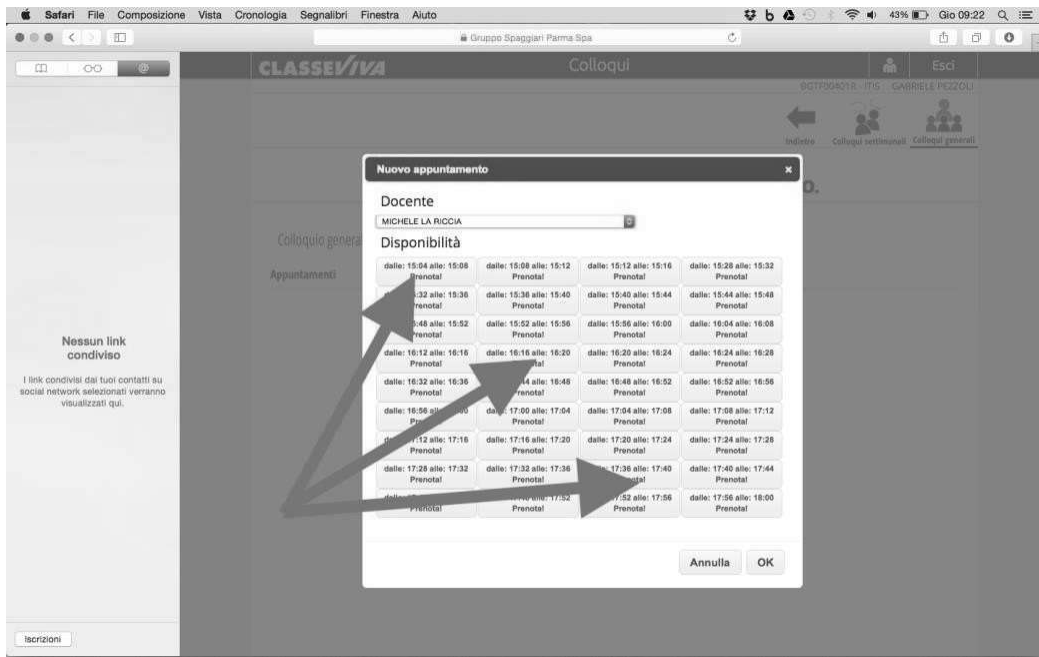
Safari File Composizione Vista Cronologia Segnalibri Finestra Aiuto

43% Gio 09:22

Gruppo Spaggiari Parma Spa

CLASSEVIVA Colloqui Esci

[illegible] ITIS GABRIELE PEZZOLI

Indietro Colloqui settimanali Colloqui generali

Nessun link condiviso

I link condivisi dai tuoi contatti su social network selezionati verranno visualizzati qui.

Iscrizioni

Colloquio genera

Appuntamenti

Nuovo appuntamento ×

Docente

MICHELE LA RICCIA

Disponibilità

| | | | |
|---|---|---|---|
| dalle: 15:04 alle: 15:08 Prenota! | dalle: 15:08 alle: 15:12 Prenota! | dalle: 15:12 alle: 15:16 Prenota! | dalle: 15:28 alle: 15:32 Prenota! |
| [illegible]:32 alle: 15:36 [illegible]renota! | dalle: 15:36 alle: 15:40 Prenota! | dalle: 15:40 alle: 15:44 Prenota! | dalle: 15:44 alle: 15:48 Prenota! |
| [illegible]:48 alle: 15:52 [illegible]renota! | dalle: 15:52 alle: 15:56 Prenota! | dalle: 15:56 alle: 16:00 Prenota! | dalle: 16:04 alle: 16:08 Prenota! |
| dalle: 16:12 alle: 16:16 Prenota! | dalle: 16:16 alle: 16:20 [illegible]a! | dalle: 16:20 alle: 16:24 Prenota! | dalle: 16:24 alle: 16:28 Prenota! |
| dalle: 16:32 alle: 16:36 Prenota! | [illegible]4 alle: 16:48 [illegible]renota! | dalle: 16:48 alle: 16:52 Prenota! | dalle: 16:52 alle: 16:56 Prenota! |
| dalle: 16:56 al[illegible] Pr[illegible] | dal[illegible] 17:00 alle: 17:04 Prenota! | dalle: 17:04 alle: 17:08 Prenota! | dalle: 17:08 alle: 17:12 Prenota! |
| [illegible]12 alle: 17:16 Prenota! | dalle: 17:16 alle: 17:20 Prenota! | dalle: 17:20 alle: 17:24 Prenota! | dalle: 17:24 alle: 17:28 Prenota! |
| dalle: 17:28 alle: 17:32 Prenota! | dalle: 17:32 alle: 17:36 Prenota! | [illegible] 17:36 alle: 17:40 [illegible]a! | dalle: 17:40 alle: 17:44 Prenota! |
| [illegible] Prenota! | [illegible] alle: 17:52 Prenota! | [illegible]52 alle: 17:56 Prenota! | dalle: 17:56 alle: 18:00 Prenota! |

Annulla OK